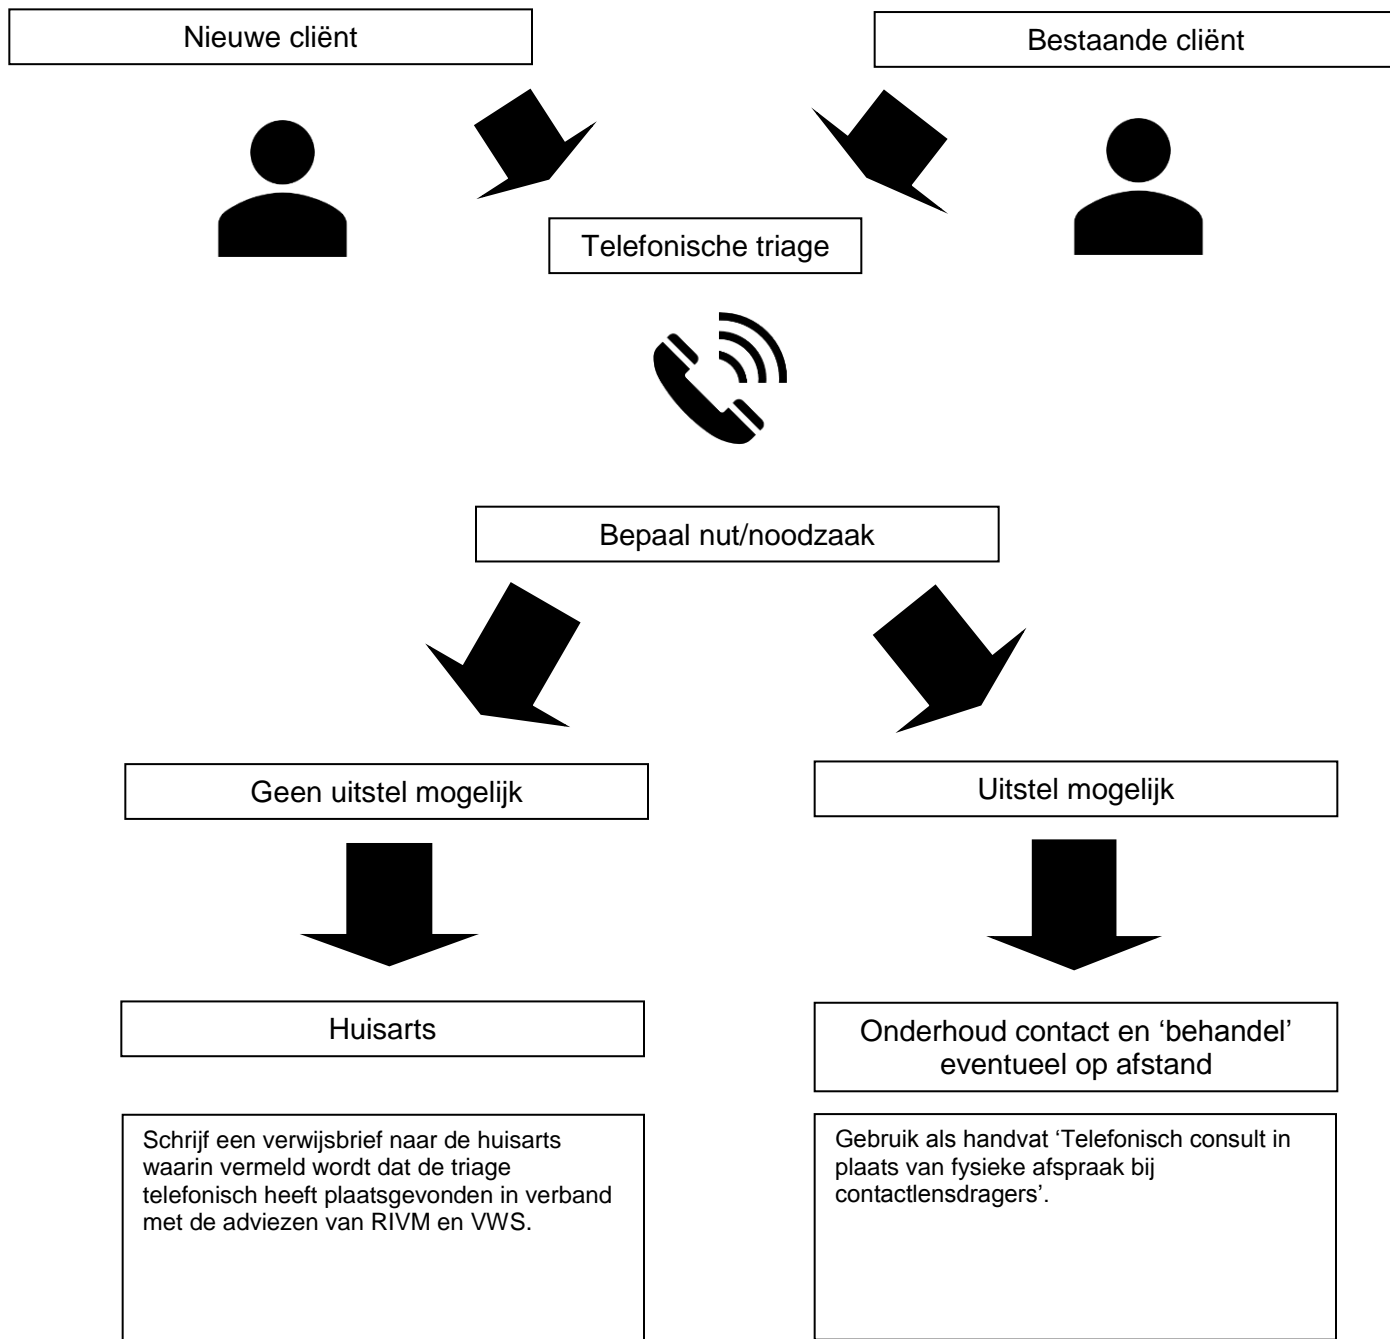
Nieuwe cliënt

Bestaande cliënt

Telefonische triage

Bepaal nut/noodzaak

Geen uitstel mogelijk

Uitstel mogelijk

Huisarts

Onderhoud contact en 'behandel' eventueel op afstand

Schrijf een verwijsbrief naar de huisarts waarin vermeld wordt dat de triage telefonisch heeft plaatsgevonden in verband met de adviezen van RIVM en VWS.

Gebruik als handvat 'Telefonisch consult in plaats van fysieke afspraak bij contactlensdragers'.